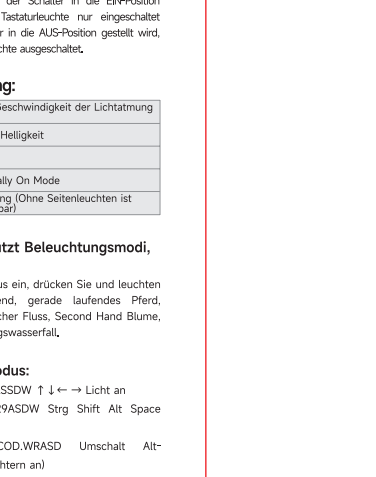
der Schalter in die EIN-Position Tastaturleuchte nur eingeschaltet r in die AUS-Position gestellt wird, chte ausgeschaltet.

ng:

| Geschwindigkeit der Lichtatmung |
|---|
| Helligkeit |
| |
| lly On Mode |
| ng (Ohne Seitenleuchten ist bar) |

tzt Beleuchtungsmodi,

us ein, drücken Sie und leuchten end, gerade laufendes Pferd, cher Fluss, Second Hand Blume, gswasserfall.

odus:
SSDW ↑ ↓ ← → Licht an
9ASDW Strg Shift Alt Space

COD.WRASD Umschalt Alt-
htern an)